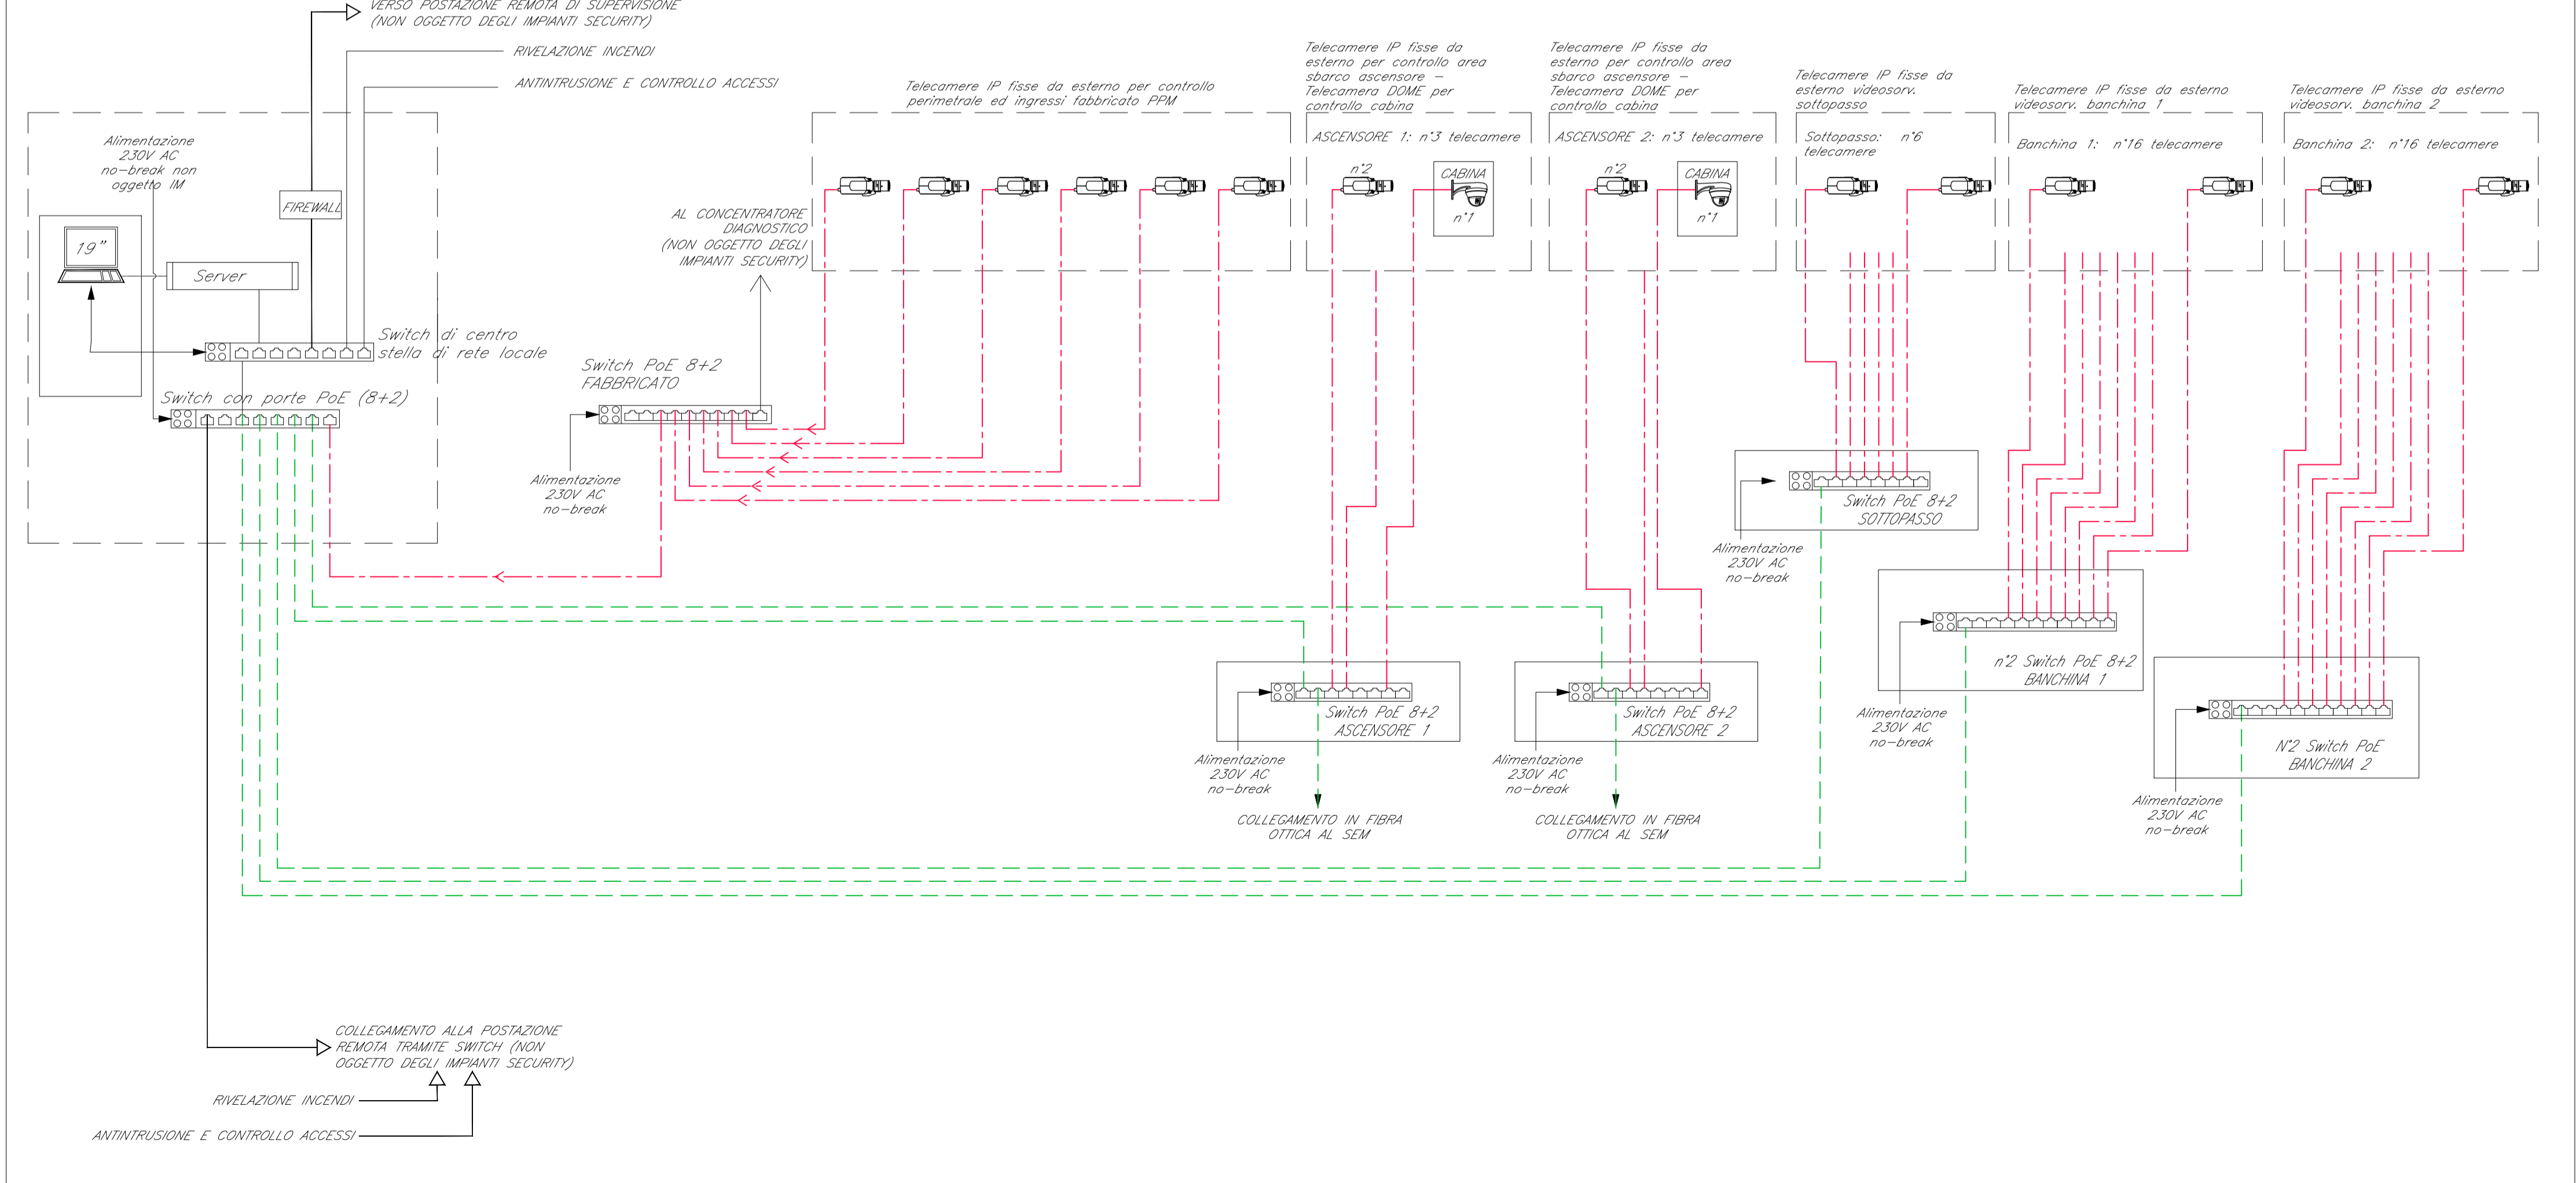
VERSO POSTAZIONE REMOTA DI SUPERVISIONE (NON OGGETTO DEGLI IMPIANTI SECURITY)

RIVELAZIONE INCENDI

ANTINTRUSIONE E CONTROLLO ACCESSI

Telecamere IP fisse da esterno per controllo perimetrale ed ingressi fabbricato PPM

Telecamere IP fisse da esterno per controllo area sbarco ascensore – Telecamera DOME per controllo cabina

Telecamere IP fisse da esterno per controllo area sbarco ascensore – Telecamera DOME per controllo cabina

Telecamere IP fisse da esterno videosorv. sottopasso

Telecamere IP fisse da esterno videosorv. banchina 1

Telecamere IP fisse da esterno videosorv. banchina 2

Alimentazione 230V AC no–break non oggetto IM

FIREWALL

19"

Server

ASCENSORE 1: n°3 telecamere

n°2

CABINA

n°1

ASCENSORE 2: n°3 telecamere

n°2

CABINA

n°1

Sottopasso: n°6 telecamere

Banchina 1: n°16 telecamere

Banchina 2: n°16 telecamere

AL CONCENTRATORE DIAGNOSTICO (NON OGGETTO DEGLI IMPIANTI SECURITY)

Switch di centro stella di rete locale

Switch PoE 8+2 FABBRICATO

Switch con porte PoE (8+2)

Alimentazione 230V AC no–break

Switch PoE 8+2 SOTTOPASSO

Alimentazione 230V AC no–break

n°2 Switch PoE 8+2 BANCHINA 1

Alimentazione 230V AC no–break

N°2 Switch PoE BANCHINA 2

Alimentazione 230V AC no–break

Switch PoE 8+2 ASCENSORE 1

Alimentazione 230V AC no–break

Switch PoE 8+2 ASCENSORE 2

Alimentazione 230V AC no–break

COLLEGAMENTO IN FIBRA OTTICA AL SEM

COLLEGAMENTO IN FIBRA OTTICA AL SEM

COLLEGAMENTO ALLA POSTAZIONE REMOTA TRAMITE SWITCH (NON OGGETTO DEGLI IMPIANTI SECURITY)

RIVELAZIONE INCENDI

ANTINTRUSIONE E CONTROLLO ACCESSI